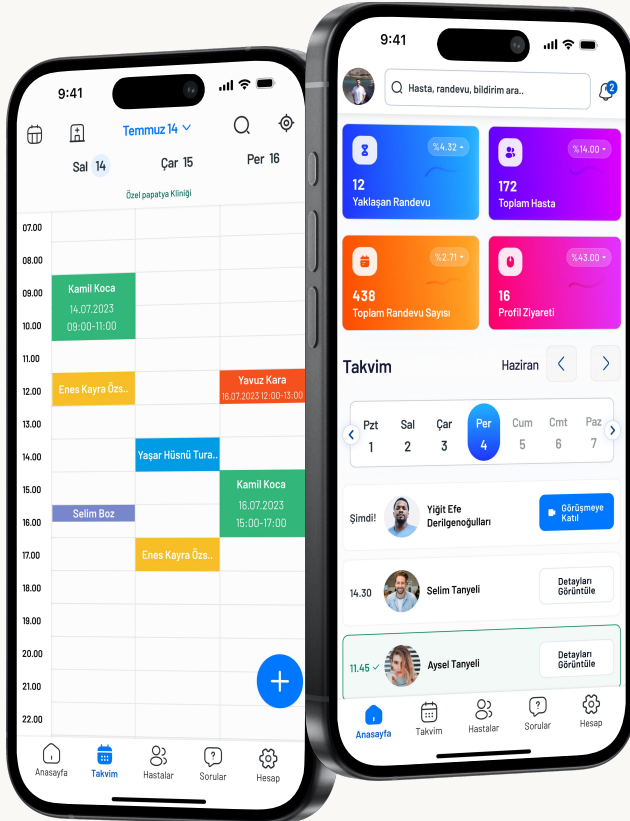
9:41

Temmuz 14

Sal 14 Çar 15 Per 16

Özel papatya Kliniği

07.00
08.00
09.00
10.00
11.00
12.00
13.00
14.00
15.00
16.00
17.00
18.00
19.00
20.00
21.00
22.00

Kamil Koca
14.07.2023
09:00-11:00

Enes Kayra Özs..

Yavuz Kara
16.07.2023 12:00-13:00

Yaşar Hüsnü Tura..

Kamil Koca
16.07.2023
15:00-17:00

Selim Boz

Enes Kayra Özs..

Anasayfa Takvim Hastalar Sorular Hesap

9:41

Hasta, randevu, bildirim ara..

2

%4.32
12
Yaklaşan Randevu

%14.00
172
Toplam Hasta

%2.71
438
Toplam Randevu Sayısı

%43.00
16
Profil Ziyareti

Takvim

Haziran

Pzt 1
Sal 2
Çar 3
Per 4
Cum 5
Cmt 6
Paz 7

Şimdi!
Yiğit Efe Derilgenoğulları
Görüşmeye Katıl

14.30
Selim Tanyeli
Detayları Görüntüle

11.45
Aysel Tanyeli
Detayları Görüntüle

Anasayfa Takvim Hastalar Sorular Hesap